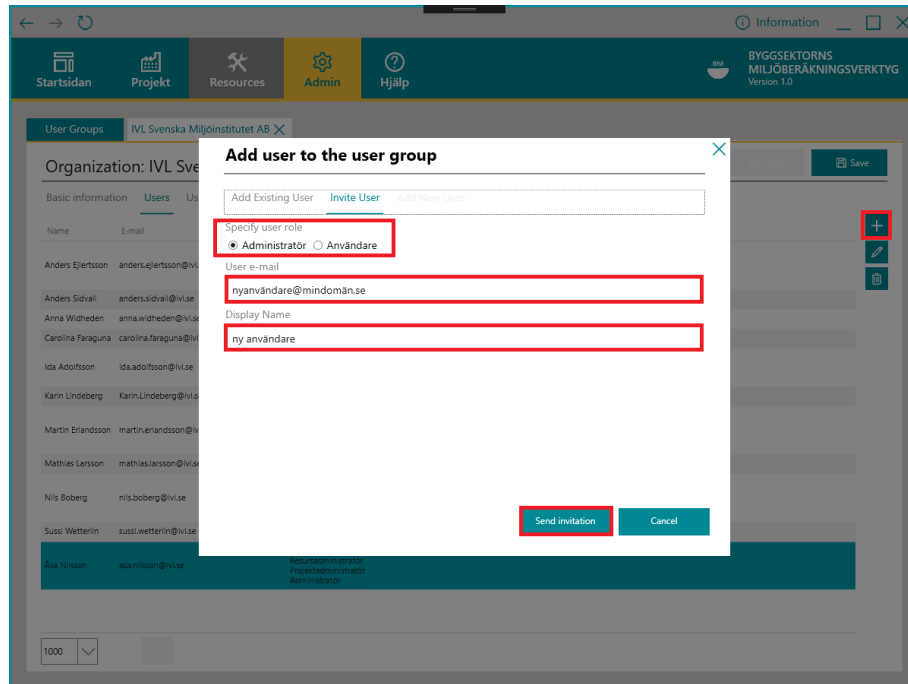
Information

Startsidan
Projekt
Resources
Admin
Hjälp

BYGGSEKTORNS MILJÖBERÄKNINGSVERKTYG
Version 1.0

User Groups
IVL Svenska Miljöinstitutet AB

Organization: IVL Sve

Save

Basic information
Users
Us

Name
E-mail

| Name | E-mail |
|---|---|
| Anders Ejlertsson | anders.ejlertsson@ivl. |
| Anders Sidvall | anders.sidvall@ivl.se |
| Anna Widheden | anna.widheden@ivl.se |
| Carolina Faraguna | carolina.faraguna@ivl.se |
| Ida Adolfsson | ida.adolfsson@ivl.se |
| Karin Lindeberg | Karin.Lindeberg@ivl.se |
| Martin Erlandsson | martin.erlandsson@ivl |
| Mathias Larsson | mathias.larsson@ivl.se |
| Nils Boberg | nils.boberg@ivl.se |
| Sussi Wetterlin | sussi.wetterlin@ivl.se |
| Åsa Nilsson | asa.nilsson@ivl.se |

Resursadministratör
Projektadministratör
Administratör

1000

Add user to the user group

Add Existing User
Invite User
Add New User

Specify user role
Administratör
Användare

User e-mail
nyanvändare@mindomän.se

Display Name
ny användare

Send invitation
Cancel